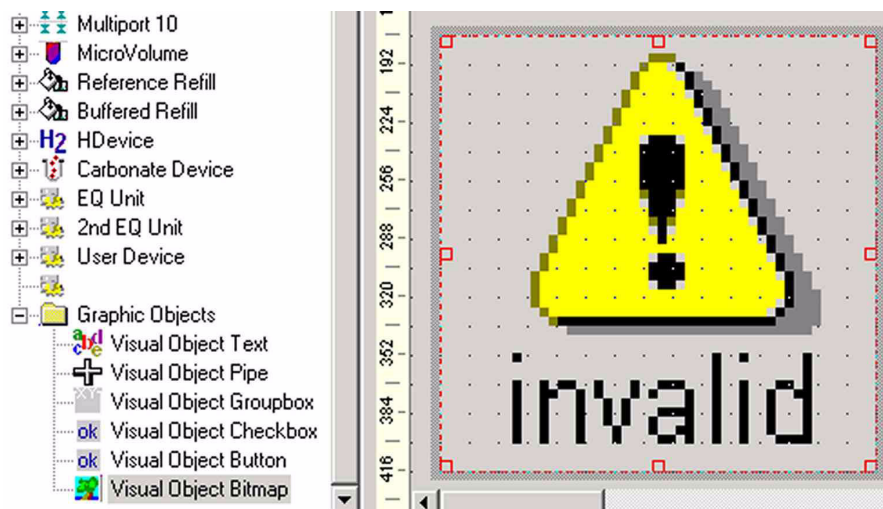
Multiport 10
MicroVolume
Reference Refill
Buffered Refill
H2 HDevice
Carbonate Device
EQ Unit
2nd EQ Unit
User Device
Graphic Objects
abc Visual Object Text
Visual Object Pipe
Visual Object Groupbox
ok Visual Object Checkbox
ok Visual Object Button
Visual Object Bitmap

192
224
256
288
320
352
384
416

invalid